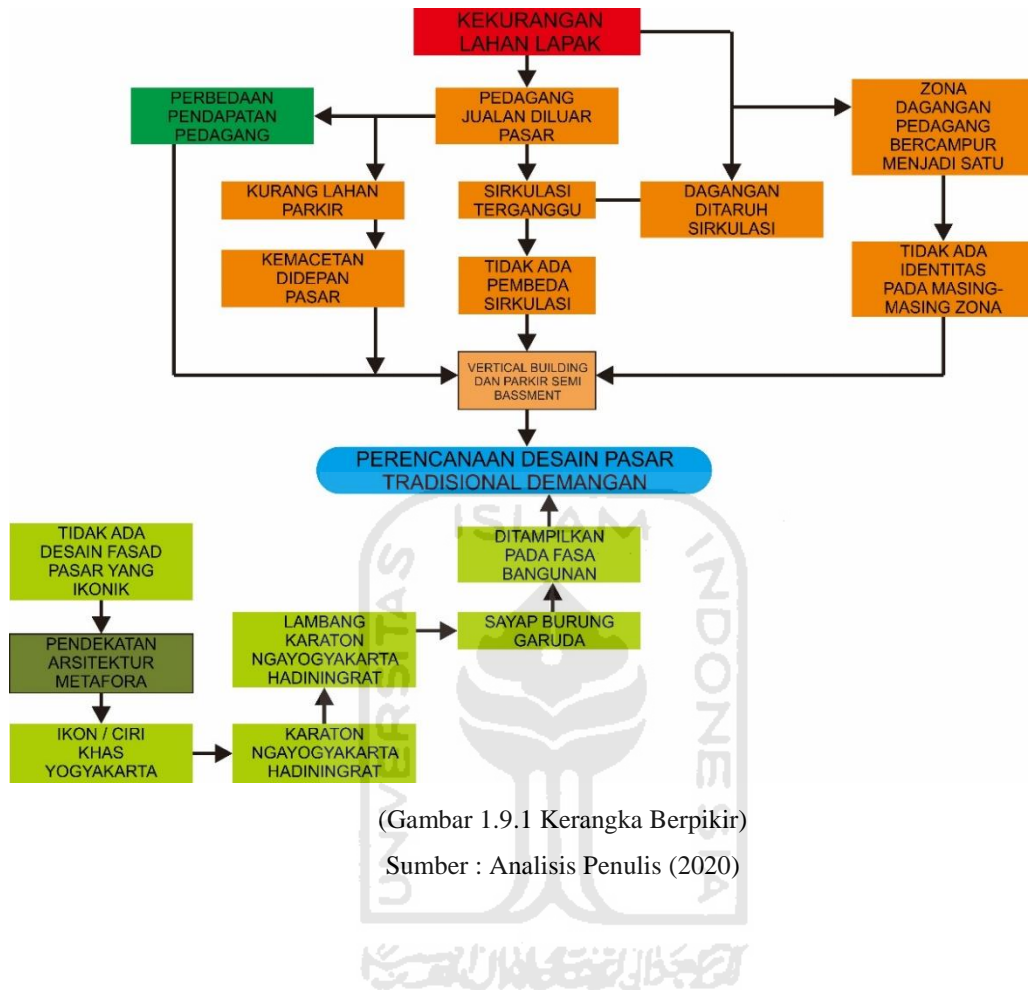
KEKURANGAN LAHAN LAPAK

PERBEDAAN PENDAPATAN PEDAGANG

PEDAGANG JUALAN DILUAR PASAR

ZONA DAGANGAN PEDAGANG BERCAMPUR MENJADI SATU

KURANG LAHAN PARKIR

SIRKULASI TERGANGGU

DAGANGAN DITARUH SIRKULASI

KEMACETAN DIDEPAN PASAR

TIDAK ADA PEMBEDA SIRKULASI

TIDAK ADA IDENTITAS PADA MASING-MASING ZONA

VERTICAL BUILDING DAN PARKIR SEMI BASSMENT

PERENCANAAN DESAIN PASAR TRADISIONAL DEMANGAN

TIDAK ADA DESAIN FASAD PASAR YANG IKONIK

DITAMPILKAN PADA FASA BANGUNAN

PENDEKATAN ARSITEKTUR METAFORA

LAMBANG KARATON NGAYOGYAKARTA HADININGRAT

SAYAP BURUNG GARUDA

IKON / CIRI KHAS YOGYAKARTA

KARATON NGAYOGYAKARTA HADININGRAT

(Gambar 1.9.1 Kerangka Berpikir)

Sumber : Analisis Penulis (2020)

ISLAM UNIVERSITAS INDONESIA